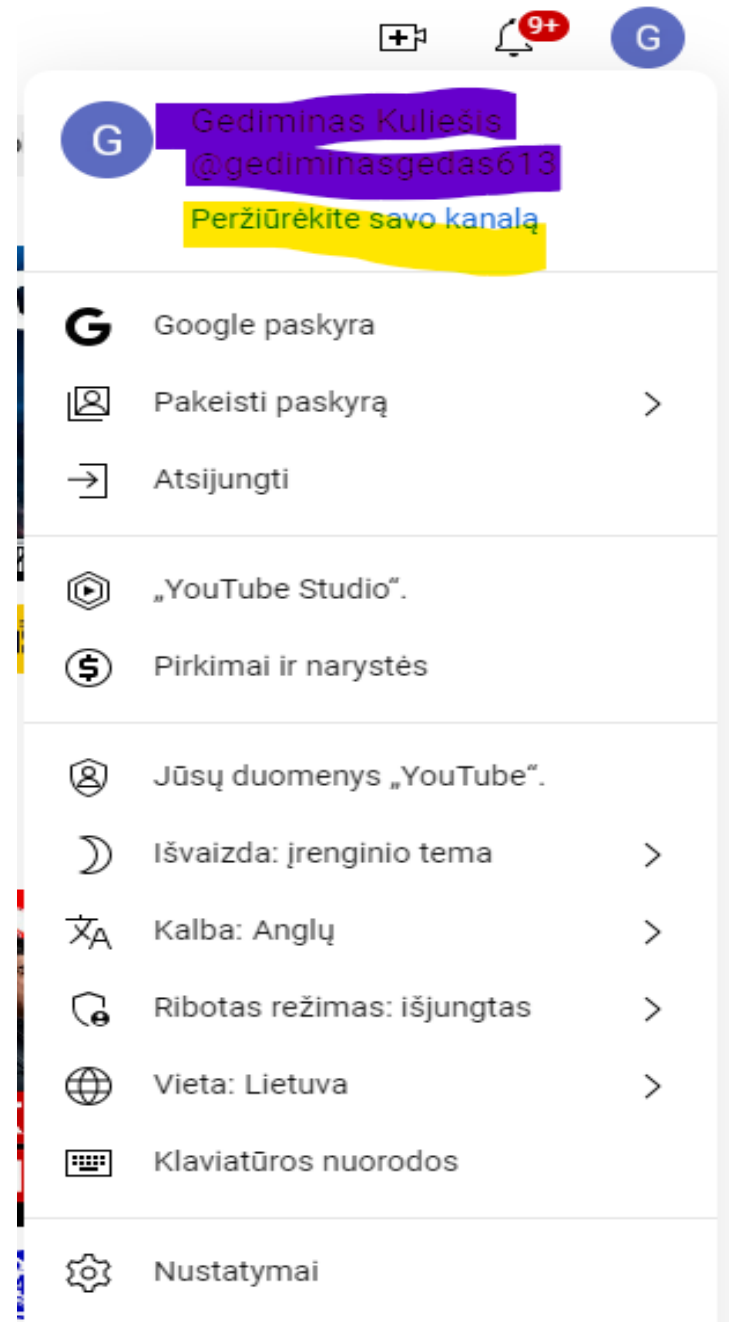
9+

G

G

Gediminas Kuliešis
@gediminasgedas613
Peržiūrėkite savo kanalą

Google paskyra

Pakeisti paskyrą

Atsijungti

„YouTube Studio".

Pirkimai ir narystės

Jūsų duomenys „YouTube".

Išvaizda: įrenginio tema

Kalba: Anglų

Ribotas režimas: išjungtas

Vieta: Lietuva

Klaviatūros nuorodos

Nustatymai